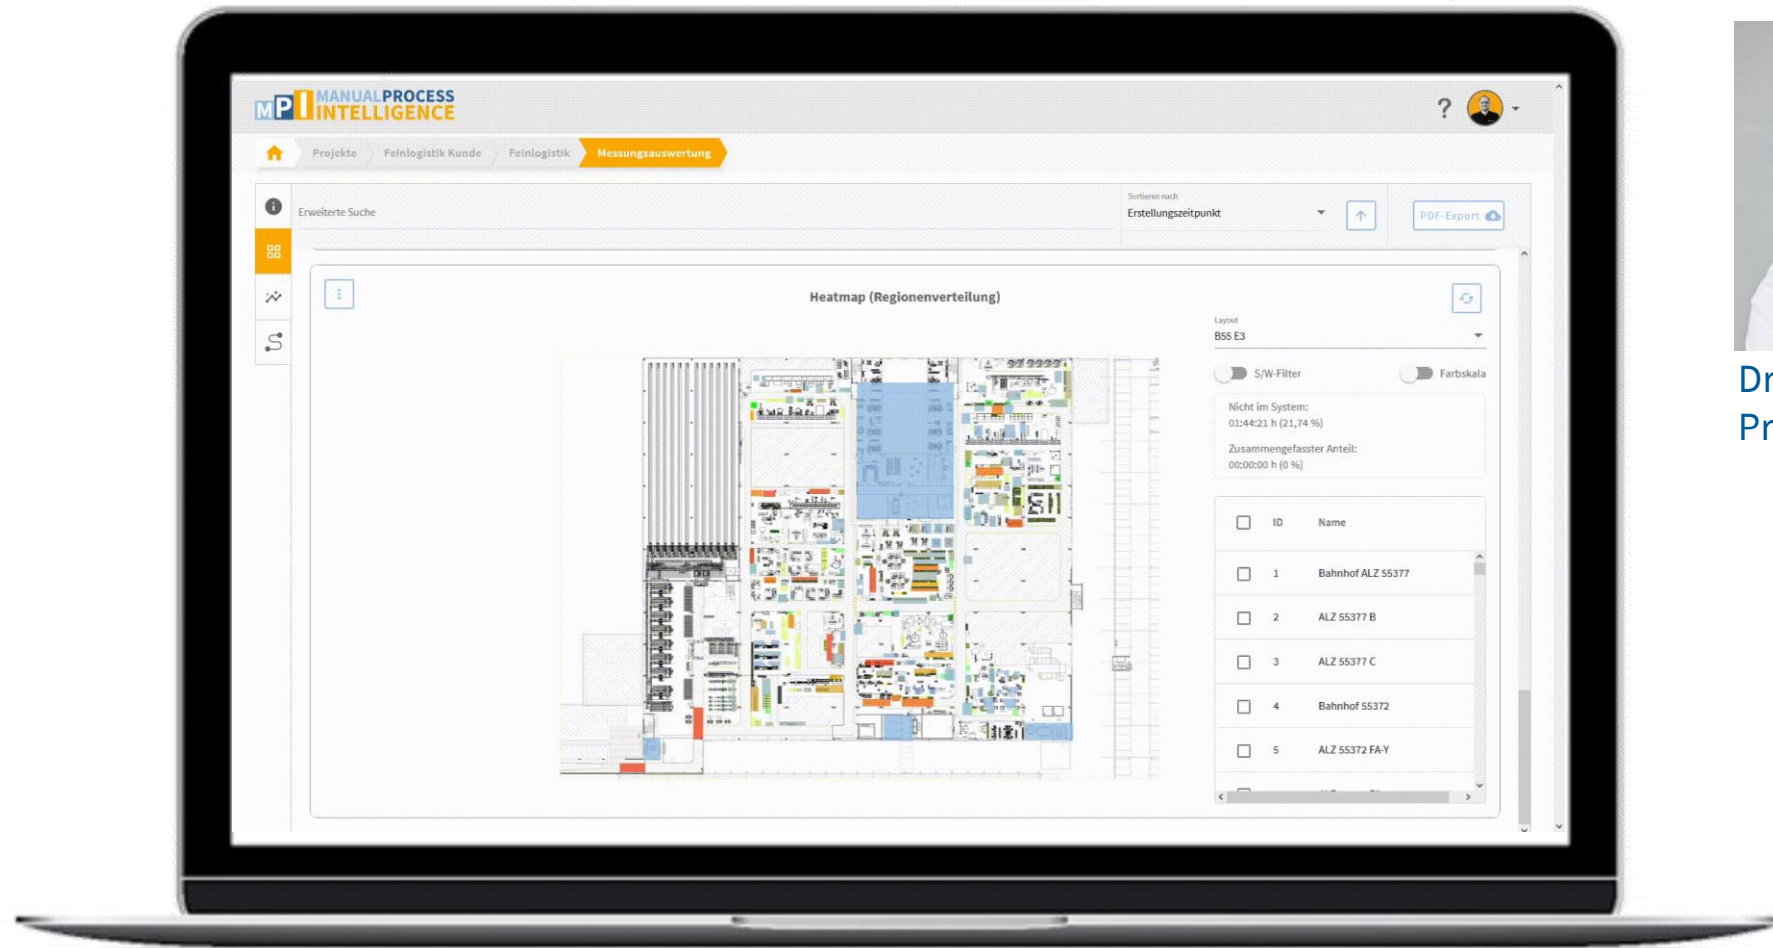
MPI MANUALPROCESS INTELLIGENCE

?

Projekte Feinlogistik Kunde Feinlogistik Messungsauswertung

Erweiterte Suche

Sortieren nach
Erstellungszeitpunkt

PDF-Export

Heatmap (Regionenverteilung)

Layout
B55 E3

S/W-Filter

Farbskala

Nicht im System:
01:44:21 h (21,74 %)

Zusammengefasster Anteil:
00:00:00 h (0 %)

| | ID | Name |
|---|---|---|
| | 1 | Bahnhof ALZ 55377 |
| | 2 | ALZ 55377 B |
| | 3 | ALZ 55377 C |
| | 4 | Bahnhof 55372 |
| | 5 | ALZ 55372 FA-Y |

Dr
Pr